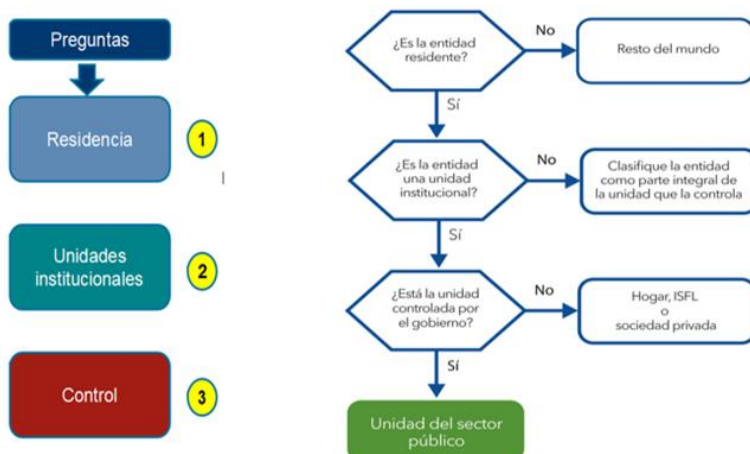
Preguntas

Residencia

1

Unidades institucionales

2

Control

3

¿Es la entidad residente?

No

Resto del mundo

Sí

¿Es la entidad una unidad institucional?

No

Clasifique la entidad como parte integral de la unidad que la controla

Sí

¿Está la unidad controlada por el gobierno?

No

Hogar, ISFL o sociedad privada

Sí

Unidad del sector público